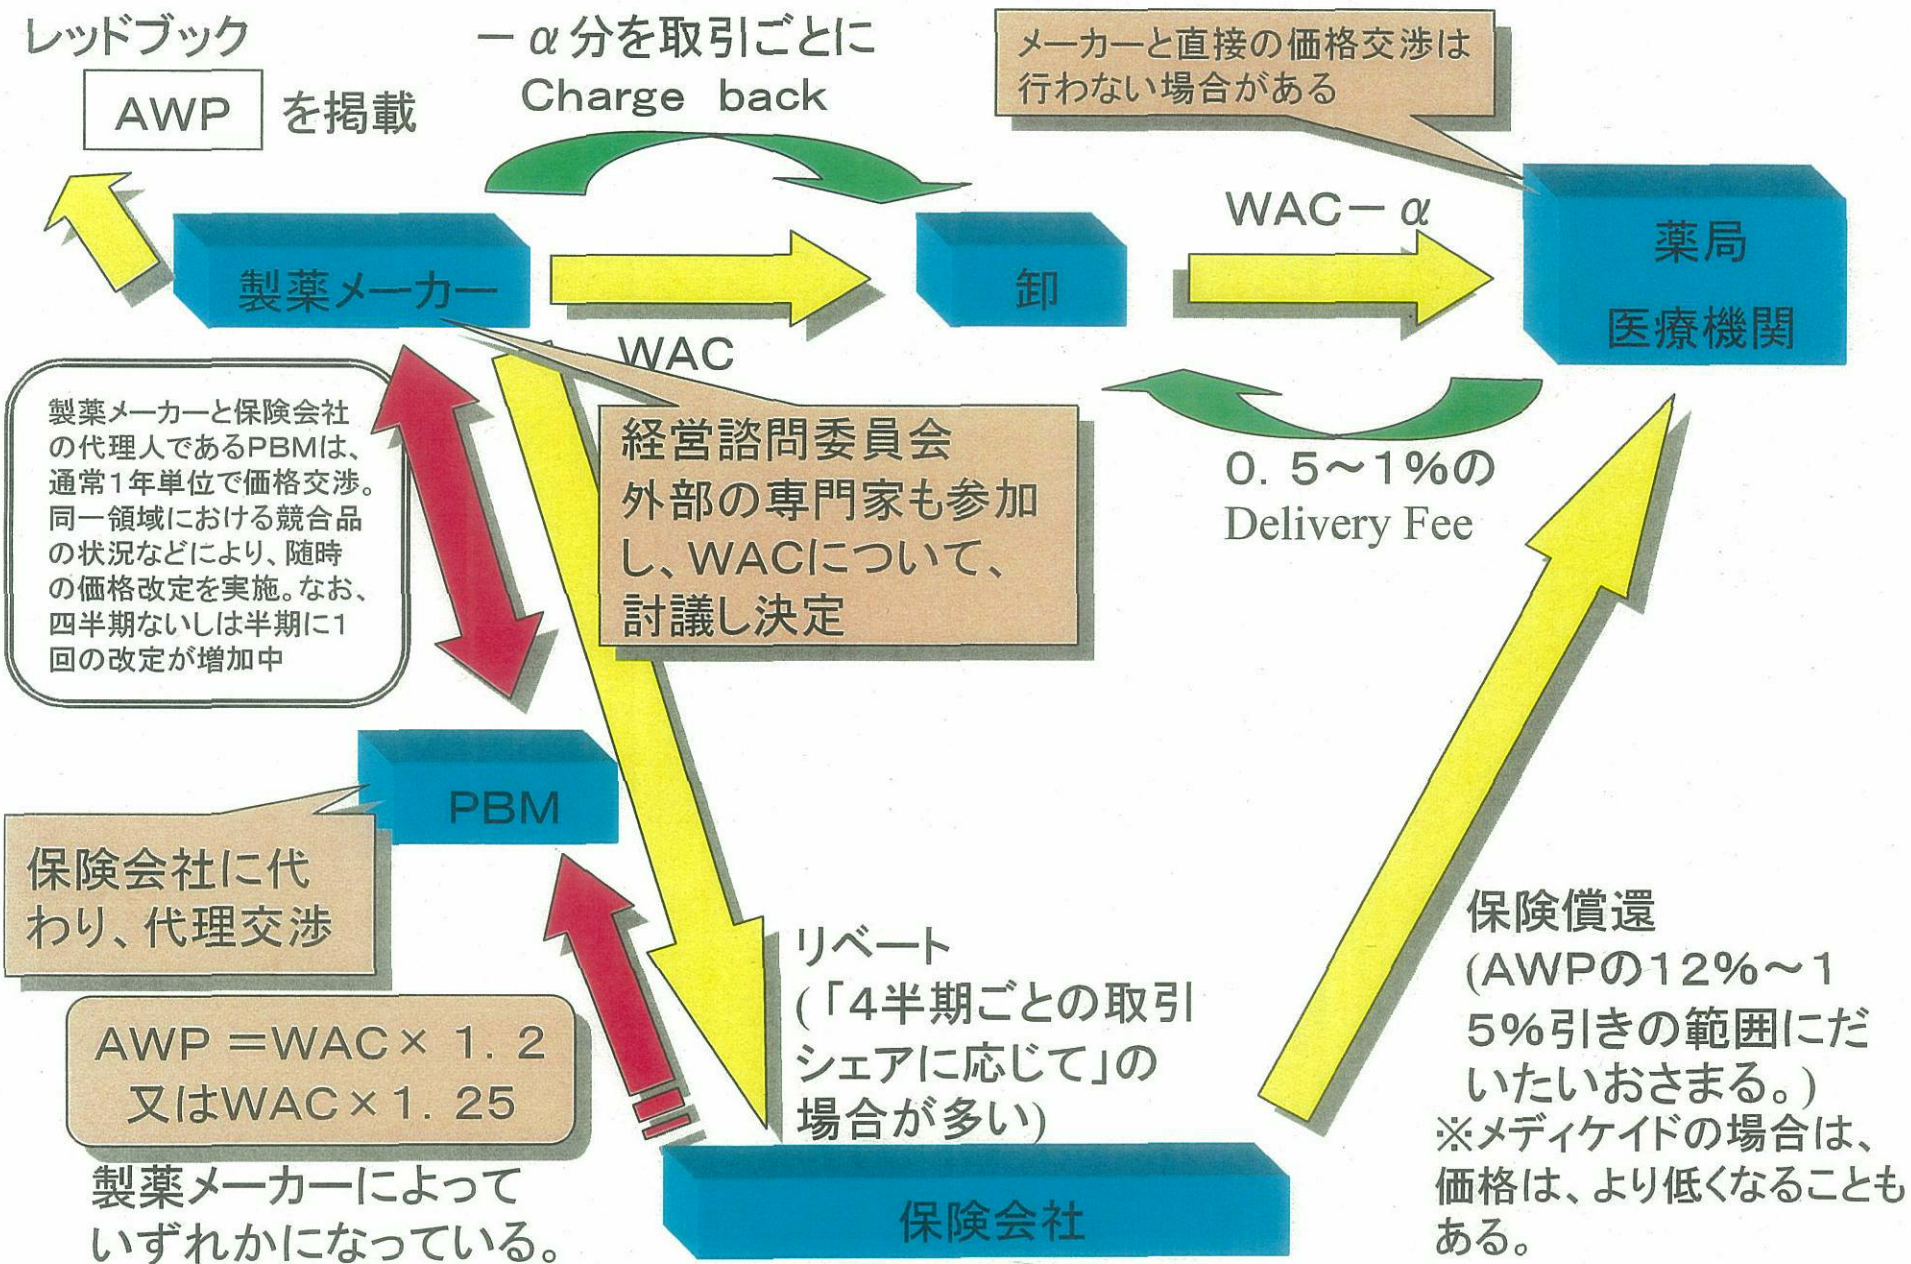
レッドブック

AWP を掲載

$-\alpha$分を取引ごとに Charge back

メーカーと直接の価格交渉は行わない場合がある

製薬メーカー

卸

WAC$-\alpha$

薬局 医療機関

WAC

製薬メーカーと保険会社の代理人であるPBMは、通常1年単位で価格交渉。同一領域における競合品の状況などにより、随時の価格改定を実施。なお、四半期ないしは半期に1回の改定が増加中

経営諮問委員会 外部の専門家も参加し、WACについて、討議し決定

0．5～1%の Delivery Fee

PBM

保険会社に代わり、代理交渉

AWP＝WAC×1．2 又はWAC×1．25

製薬メーカーによっていずれかになっている。

リベート (「4半期ごとの取引シェアに応じて」の場合が多い)

保険償還 (AWPの12%～15%引きの範囲にだいたいおさまる。) ※メディケイドの場合は、価格は、より低くなることもある。

保険会社